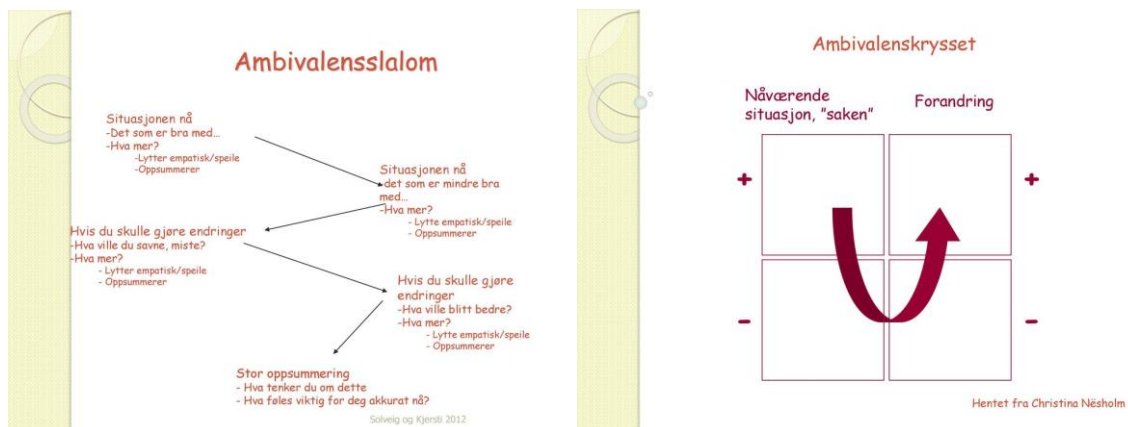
Ambivalensslalom

Situasjonen nå
-Det som er bra med…
-Hva mer?
-Lytter empatisk/speile
-Oppsummerer

Situasjonen nå
det som er mindre bra med…
-Hva mer?
- Lytte empatisk/speile
- Oppsummerer

Hvis du skulle gjøre endringer
-Hva ville du savne, miste?
-Hva mer?
- Lytter empatisk/speile
- Oppsummerer

Hvis du skulle gjøre endringer
-Hva ville blitt bedre?
-Hva mer?
- Lytte empatisk/speile
- Oppsummerer

Stor oppsummering
- Hva tenker du om dette
- Hva føles viktig for deg akkurat nå?

Solveig og Kjersti 2012

Ambivalenskrysset

Nåværende situasjon, "saken"

Forandring

+

+

–

–

Hentet fra Christina Näsholm